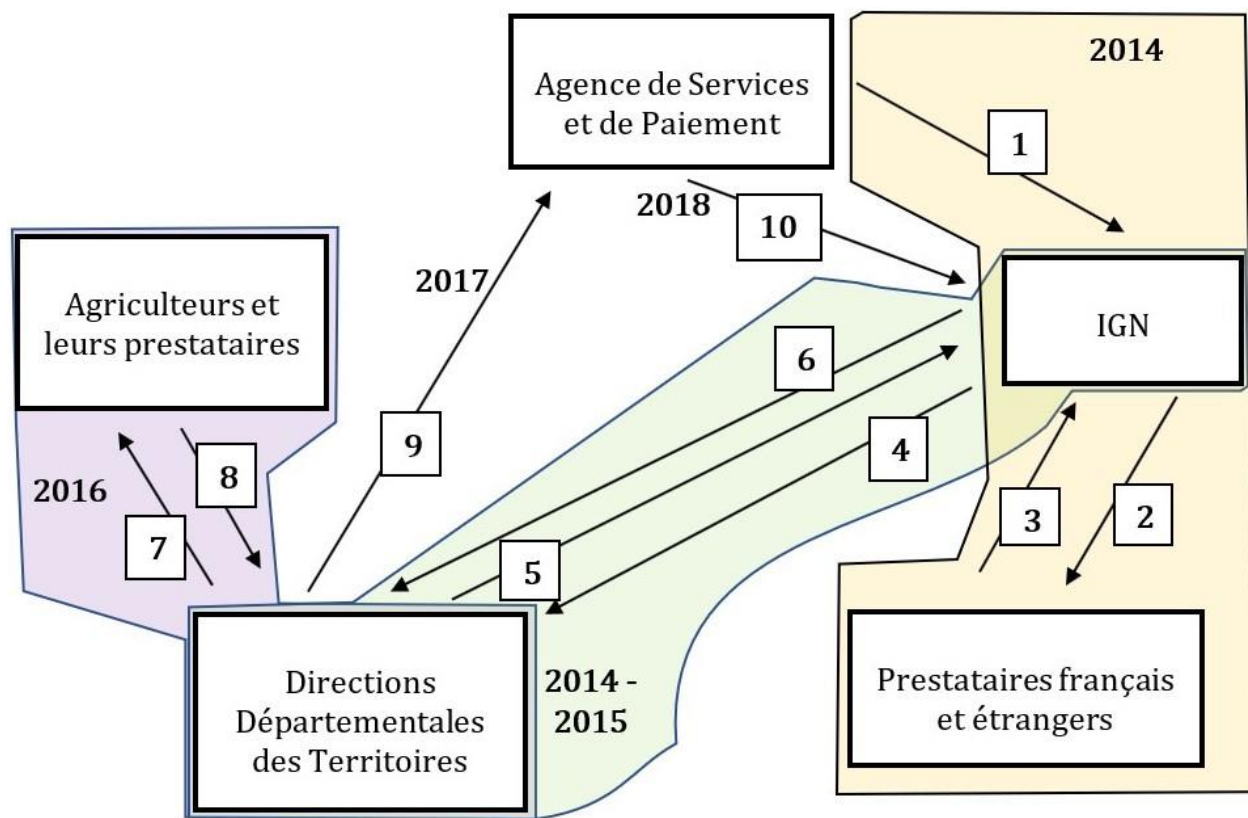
Agence de Services et de Paiement

2014

1

2018

10

IGN

Agriculteurs et leurs prestataires

2017

6

9

4

2016

8

3

2

7

5

Directions Départementales des Territoires

2014 - 2015

Prestataires français et étrangers